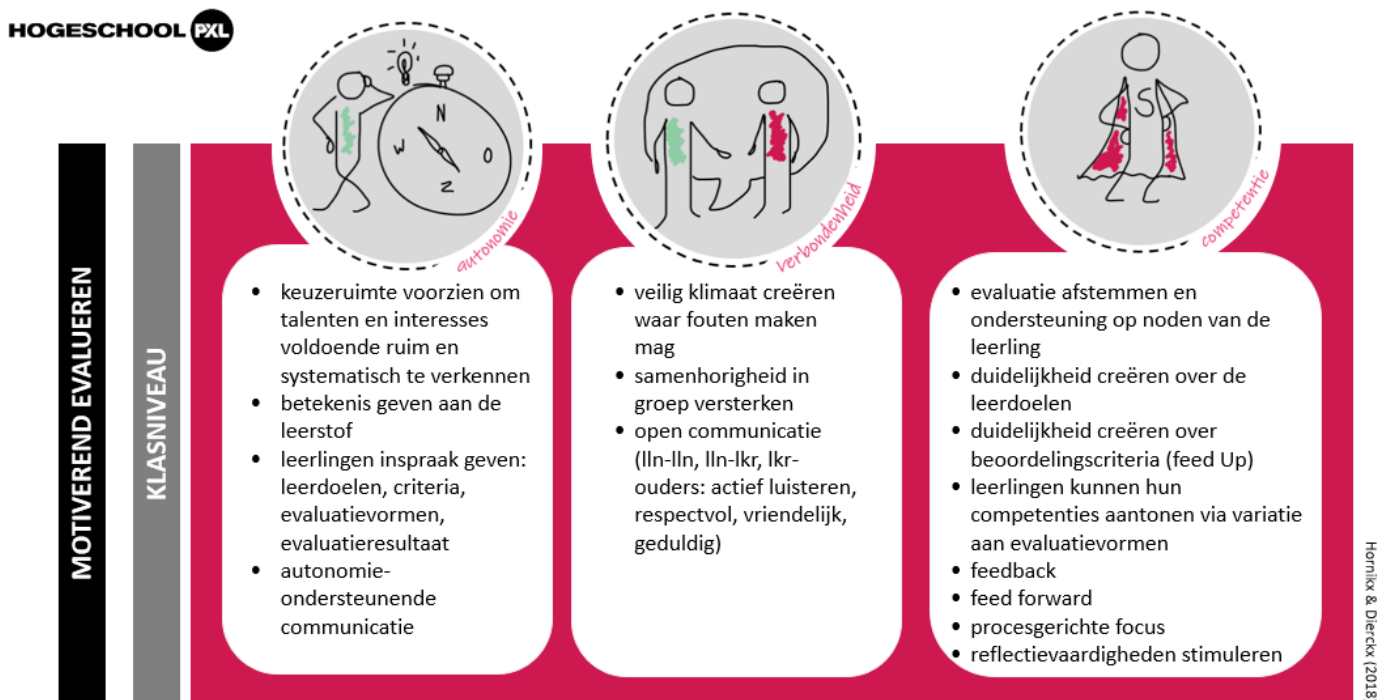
HOGESCHOOL PXL

MOTIVEREND EVALUEREN

KLASNIVEAU

N
W
O
Z

S

autonomie

verbondenheid

competentie

• keuzeruimte voorzien om talenten en interesses voldoende ruim en systematisch te verkennen
• betekenis geven aan de leerstof
• leerlingen inspraak geven: leerdoelen, criteria, evaluatievormen, evaluatieresultaat
• autonomie-ondersteunende communicatie

• veilig klimaat creëren waar fouten maken mag
• samenhorigheid in groep versterken
• open communicatie (lln-lln, lln-lkr, lkr-ouders: actief luisteren, respectvol, vriendelijk, geduldig)

• evaluatie afstemmen en ondersteuning op noden van de leerling
• duidelijkheid creëren over de leerdoelen
• duidelijkheid creëren over beoordelingscriteria (feed Up)
• leerlingen kunnen hun competenties aantonen via variatie aan evaluatievormen
• feedback
• feed forward
• procesgerichte focus
• reflectievaardigheden stimuleren

Hornikx & Dierckx (2018